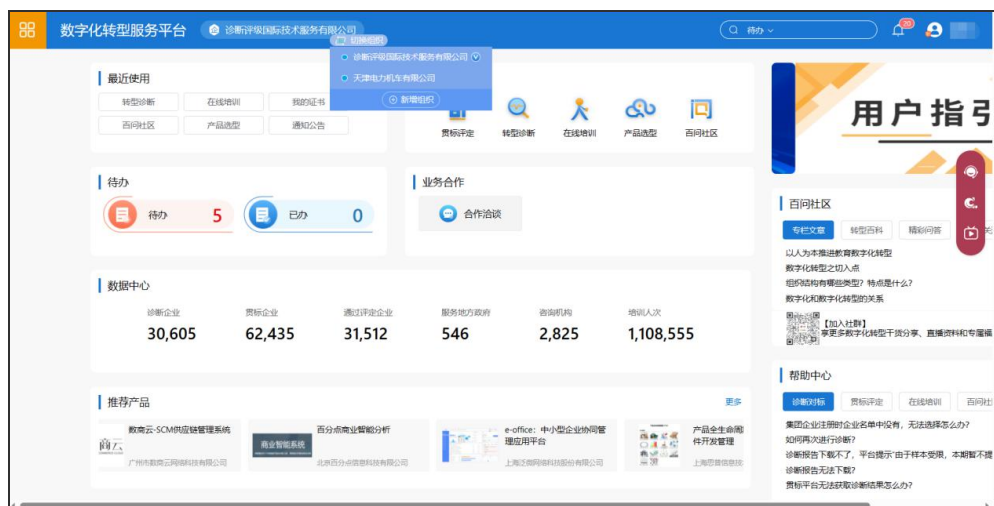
数字化转型服务平台 诊断评级国际技术服务有限公司 切换组织

诊断评级国际技术服务有限公司
天津电力机车有限公司
新增组织

待办 20

最近使用
转型诊断 在线培训 我的证书
百问社区 产品选型 通知公告

贯标评定 转型诊断 在线培训 产品选型 百问社区

用户指引

待办
待办 5
已办 0

业务合作
合作洽谈

百问社区
专栏文章 转型百科 精彩问答
以人为本推进教育数字化转型
数字化转型之切入点
组织结构有哪些类型？特点是什么？
数字化和数字化转型的关系
【加入社群】
获更多数字化转型干货分享、直播资料和专属福

数据中心
诊断企业 30,605
贯标企业 62,435
通过评定企业 31,512
服务地方政府 546
咨询机构 2,825
培训人次 1,108,555

推荐产品 更多
数商云-SCM供应链管理系统 广州市数商云网络科技有限公司
百分点商业智能分析 北京百分点信息科技有限公司
e-office：中小型企业协同管理应用平台 上海泛微网络科技股份有限公司
产品全生命周期件开发管理 上海思普信息技

帮助中心
诊断对标 贯标评定 在线培训 百问社
集团企业注册时企业名单中没有，无法选择怎么办？
如何再次进行诊断？
诊断报告下载不了，平台提示"由于样本受限，本期暂不提
诊断报告无法下载？
贯标平台无法获取诊断结果怎么办？